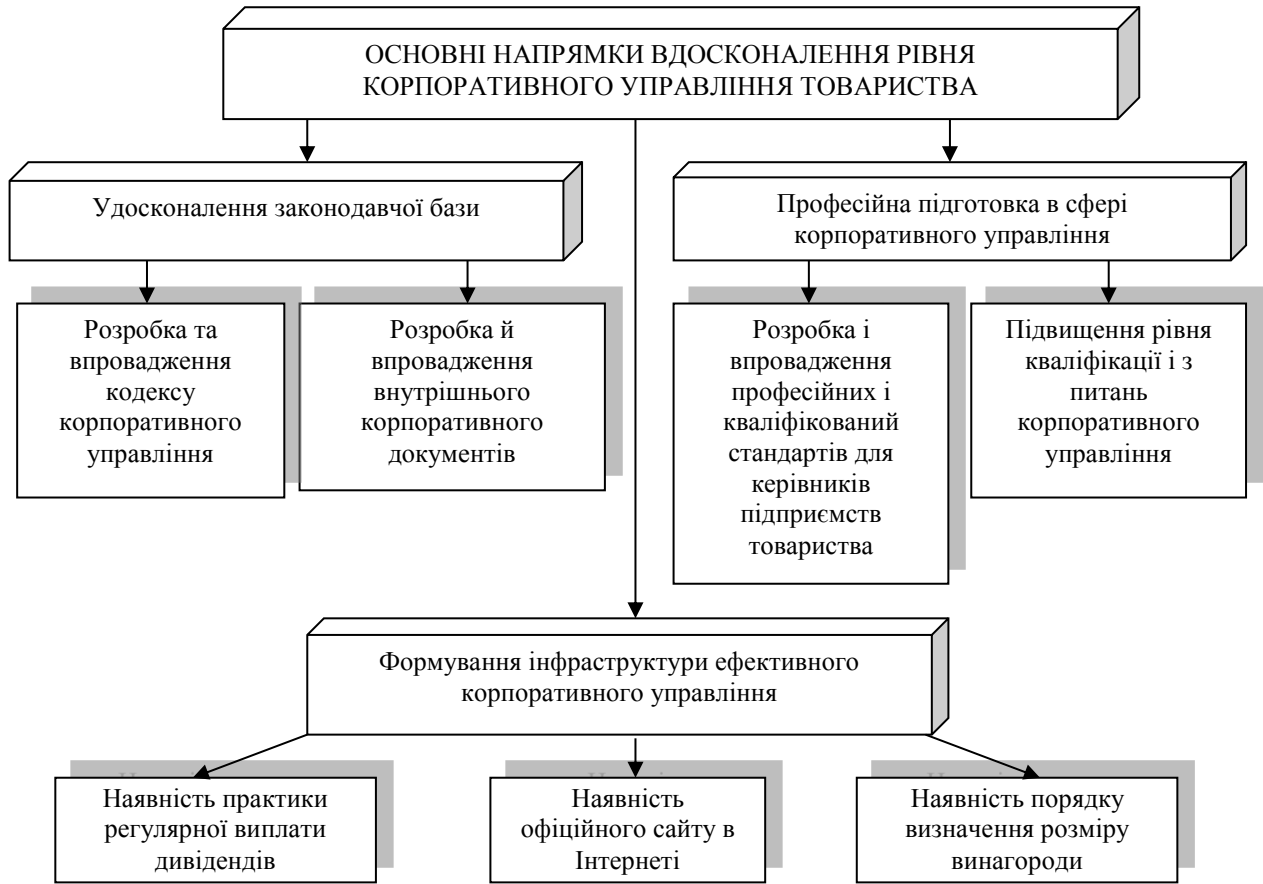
ОСНОВНІ НАПРЯМКИ ВДОСКОНАЛЕННЯ РІВНЯ КОРПОРАТИВНОГО УПРАВЛІННЯ ТОВАРИСТВА

Удосконалення законодавчої бази

Професійна підготовка в сфері корпоративного управління

Розробка та впровадження кодексу корпоративного управління

Розробка й впровадження внутрішнього корпоративного документів

Розробка і впровадження професійних і кваліфікований стандартів для керівників підприємств товариства

Підвищення рівня кваліфікаці і з питань корпоративного управління

Формування інфраструктури ефективного корпоративного управління

Наявність практики регулярної виплати дивідендів

Наявність офіційного сайту в Інтернеті

Наявність порядку визначення розміру винагороди